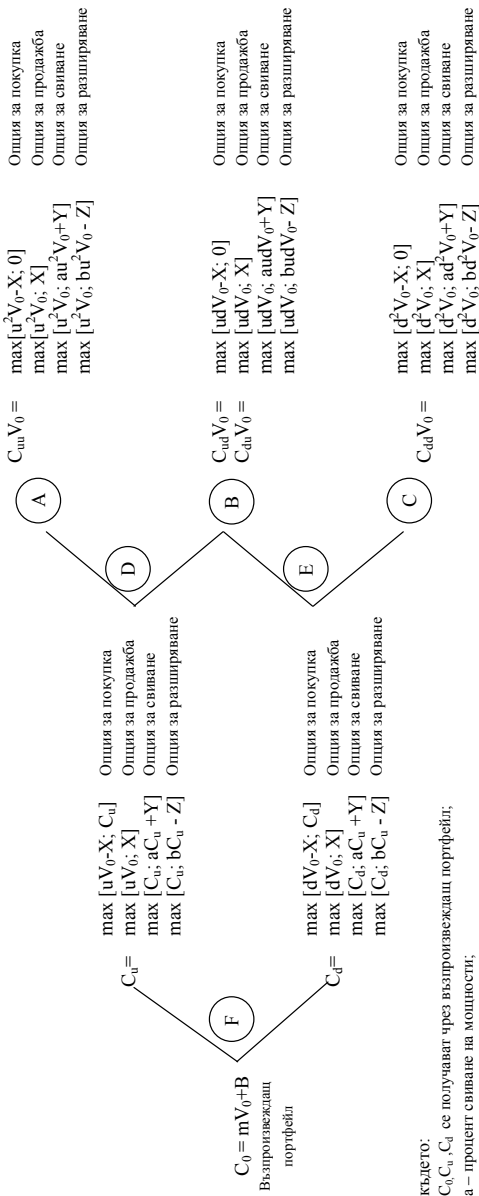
$C_0 = mV_0+B$
Възпроизвеждащ портфейл

F

$C_u=$ $\max[uV_0\text{-}X; C_u]$ Опция за покупка
$\max[uV_0; X]$ Опция за продажба
$\max[C_u; aC_u+Y]$ Опция за свиване
$\max[C_u; bC_u - Z]$ Опция за разширяване

$C_d=$ $\max[dV_0\text{-}X; C_d]$ Опция за покупка
$\max[dV_0; X]$ Опция за продажба
$\max[C_d; aC_u+Y]$ Опция за свиване
$\max[C_d; bC_u - Z]$ Опция за разширяване

D

E

A

B

C

$C_{uu}V_0=$ $\max[u^2V_0\text{-}X; 0]$ Опция за покупка
$\max[u^2V_0; X]$ Опция за продажба
$\max[u^2V_0; au^2V_0+Y]$ Опция за свиване
$\max[u^2V_0; bu^2V_0 - Z]$ Опция за разширяване

$C_{ud}V_0=$
$C_{du}V_0=$ $\max[udV_0\text{-}X; 0]$ Опция за покупка
$\max[udV_0; X]$ Опция за продажба
$\max[udV_0; audV_0+Y]$ Опция за свиване
$\max[udV_0; budV_0\text{-} Z]$ Опция за разширяване

$C_{dd}V_0=$ $\max[d^2V_0\text{-}X; 0]$ Опция за покупка
$\max[d^2V_0; X]$ Опция за продажба
$\max[d^2V_0; ad^2V_0+Y]$ Опция за свиване
$\max[d^2V_0; bd^2V_0\text{-} Z]$ Опция за разширяване

където:
$C_0, C_u, C_d$ се получават чрез възпроизвеждащ портфейл;
a – процент свиване на мощности;